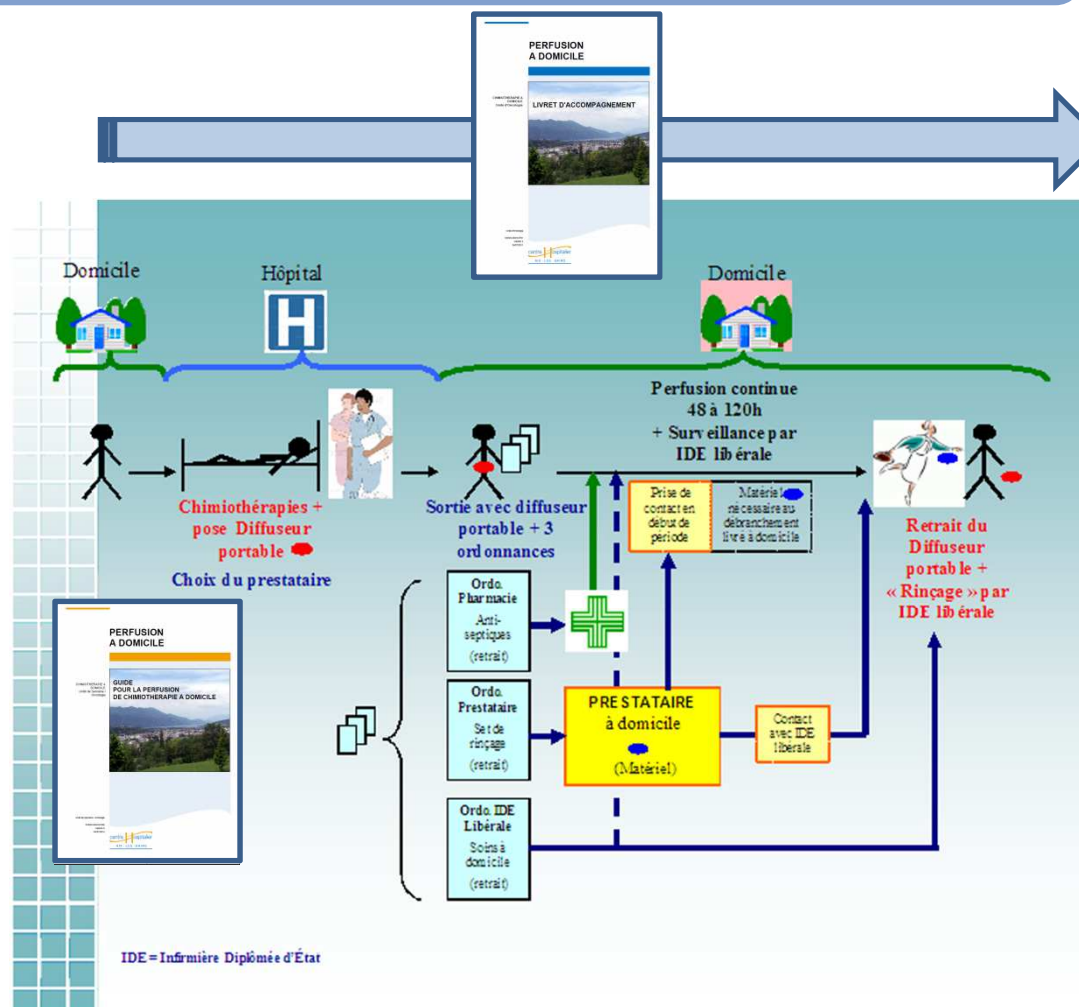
PERFUSION A DOMICILE

LIVRET D'ACCOMPAGNEMENT

Domicile

Hôpital

Domicile

Perfusion continue 48 à 120h + Surveillance par IDE libérale

Chimiothérapies + pose Diffuseur portable

Choix du prestataire

Sortie avec diffuseur portable + 3 ordonnances

Prise de contact en debut de période

Matériel nécessaire au débranchement livré à domicile

Retrait du Diffuseur portable + « Rinçage » par IDE libérale

PERFUSION A DOMICILE

GUIDE POUR LA PERFUSION DE CHIMIOTHERAPIE A DOMICILE

Ordo. Pharmacie
Anti-septiques
(retrait)

Ordo. Prestataire
Set de rinçage
(retrait)

PRESTATAIRE à domicile
(Matériel)

Contact avec IDE libérale

Ordo. IDE Libérale
Soins à domicile
(retrait)

IDE = Infirmière Diplomée d'État